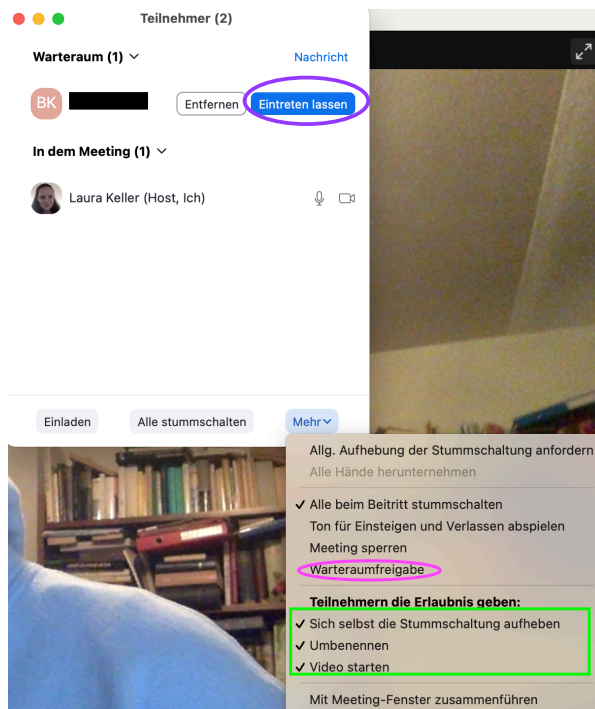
Teilnehmer (2)

Warteraum (1)

Nachricht

BK

Entfernen

Eintreten lassen

In dem Meeting (1)

Laura Keller (Host, Ich)

Einladen

Alle stummschalten

Mehr

Allg. Aufhebung der Stummschaltung anfordern

Alle Hände herunternehmen

✓ Alle beim Beitritt stummschalten

Ton für Einsteigen und Verlassen abspielen

Meeting sperren

Warteraumfreigabe

Teilnehmern die Erlaubnis geben:

✓ Sich selbst die Stummschaltung aufheben

✓ Umbenennen

✓ Video starten

Mit Meeting-Fenster zusammenführen